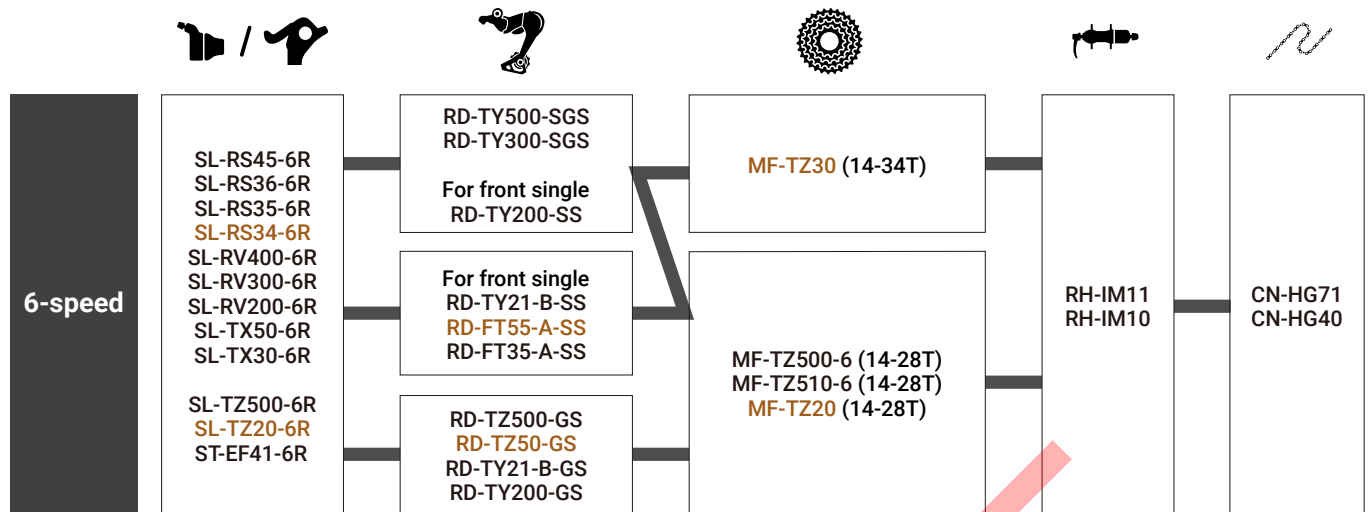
6-speed

SL-RS45-6R
SL-RS36-6R
SL-RS35-6R
SL-RS34-6R
SL-RV400-6R
SL-RV300-6R
SL-RV200-6R
SL-TX50-6R
SL-TX30-6R

SL-TZ500-6R
SL-TZ20-6R
ST-EF41-6R

RD-TY500-SGS
RD-TY300-SGS

For front single
RD-TY200-SS

For front single
RD-TY21-B-SS
RD-FT55-A-SS
RD-FT35-A-SS

RD-TZ500-GS
RD-TZ50-GS
RD-TY21-B-GS
RD-TY200-GS

MF-TZ30 (14-34T)

MF-TZ500-6 (14-28T)
MF-TZ510-6 (14-28T)
MF-TZ20 (14-28T)

RH-IM11
RH-IM10

CN-HG71
CN-HG40